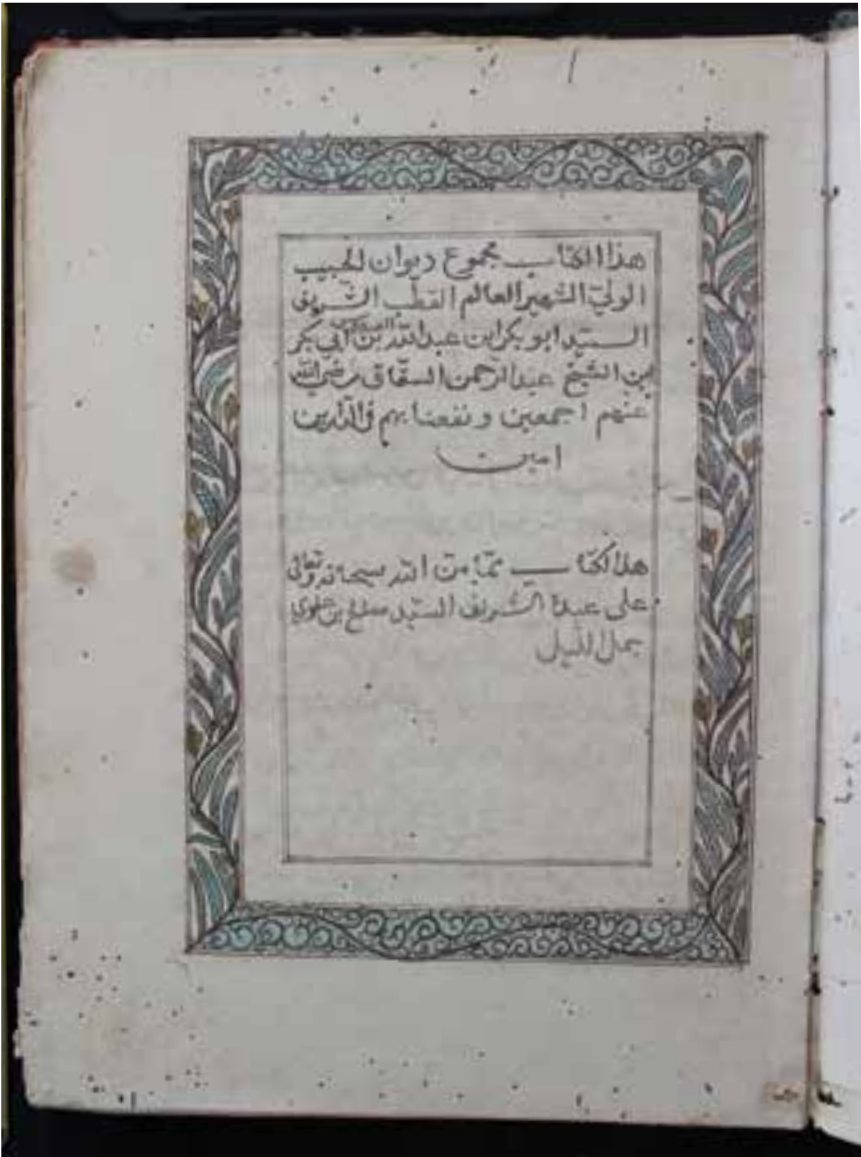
هذا الكتاب مجموع ديوان الحبيب الولي الشهير العالم القطب الشريف السيد ابو بكر ابن عبد الله بن ابي بكر ابن الشيخ عبد الرحمن السقاف رضي الله عنهم اجمعين ونفعنا بهم في الدارين امين

هذا الكتاب تمامن الله سبحانه وتعالى على عبده الشريف السيد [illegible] جمل الليل